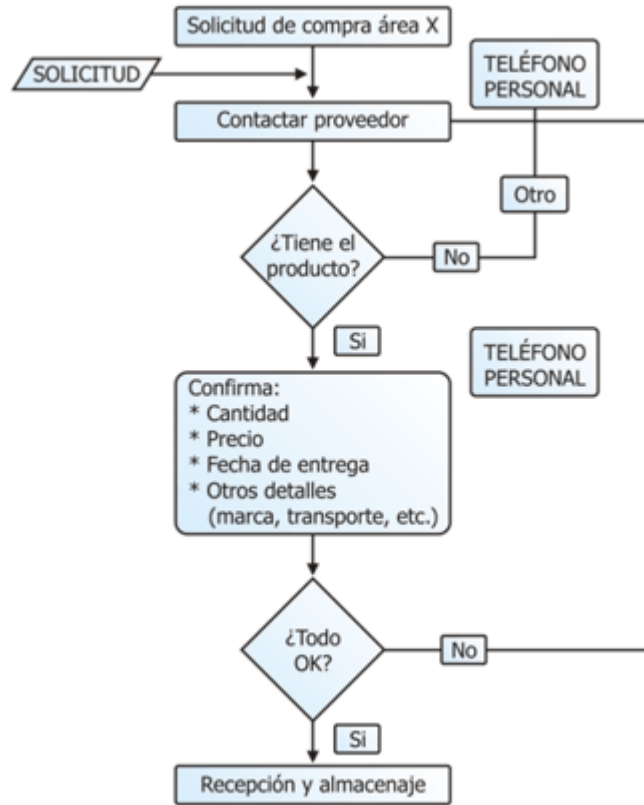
Solicitud de compra área X

SOLICITUD

TELÉFONO PERSONAL

Contactar proveedor

Otro

¿Tiene el producto?

No

Si

TELÉFONO PERSONAL

Confirma:
* Cantidad
* Precio
* Fecha de entrega
* Otros detalles (marca, transporte, etc.)

¿Todo OK?

No

Si

Recepción y almacenaje